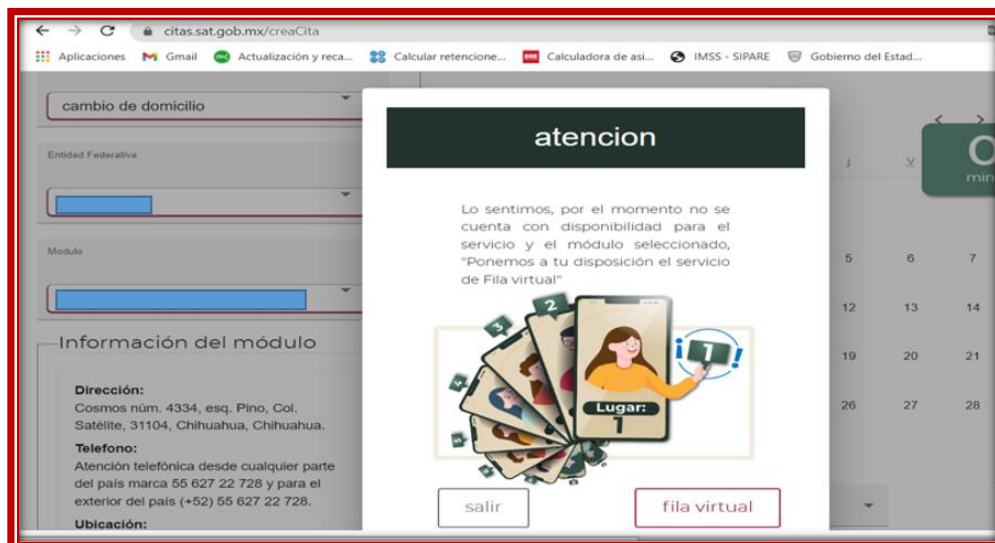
citas.sat.gob.mx/creaCita

Aplicaciones Gmail Actualización y reca... Calcular retencione... Calculadora de asi... IMSS - SIPARE Gobierno del Estad...

cambio de domicilio

Entidad Federativa

Modulo

Información del módulo

Dirección:
Cosmos núm. 4334, esq. Pino, Col. Satélite, 31104, Chihuahua, Chihuahua.

Telefono:
Atención telefónica desde cualquier parte del país marca 55 627 22 728 y para el exterior del país (+52) 55 627 22 728.

Ubicación:

atencion

Lo sentimos, por el momento no se cuenta con disponibilidad para el servicio y el módulo seleccionado, "Ponemos a tu disposición el servicio de Fila virtual"

2 3 4 5 ¡1! Lugar: 1

salir fila virtual

J V

O
min

5 6 7
12 13 14
19 20 21
26 27 28